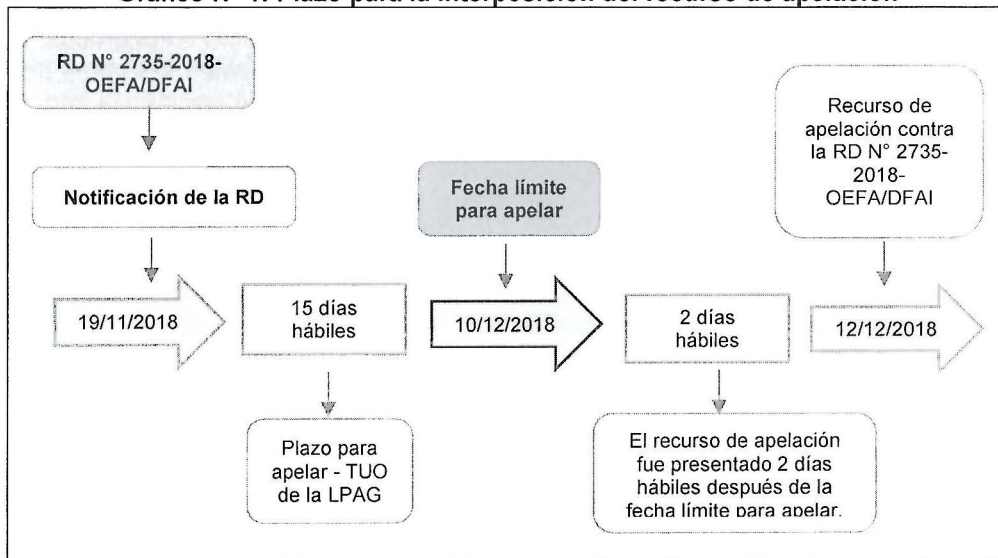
Gráfico N° 1: Plazo para la interposición del recurso de apelación

RD N° 2735-2018-OEFA/DFAI

Notificación de la RD

19/11/2018

15 días hábiles

Plazo para apelar - TUO de la LPAG

Fecha límite para apelar

10/12/2018

2 días hábiles

El recurso de apelación fue presentado 2 días hábiles después de la fecha límite para apelar.

Recurso de apelación contra la RD N° 2735-2018-OEFA/DFAI

12/12/2018